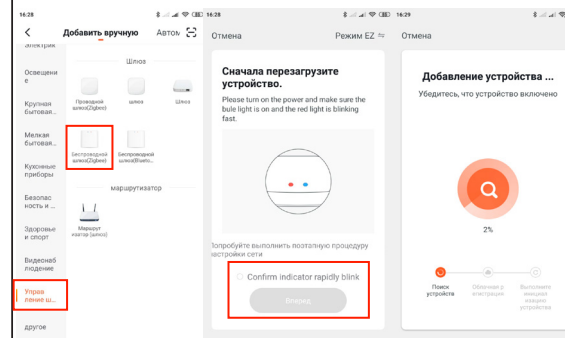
16:28

Добавить вручную Автом

электрик
Освещение
Крупная бытовая...
Мелкая бытовая...
Кухонные приборы
Безопасность и...
Здоровье и спорт
Видеонаблюдение
Управление ш...
другое

Шлюз
Проводной шлюз(Zigbee)
шлюз
Шлюз
Беспроводной шлюз(Zigbee)
Беспроводной шлюз(Blueto...

маршрутизатор
Маршрутизатор (шлюз)

16:28

Отмена Режим EZ

Сначала перезагрузите устройство.

Please turn on the power and make sure the bule light is on and the red light is blinking fast.

Попробуйте выполнить поэтапную процедуру настройки сети

Confirm indicator rapidly blink

Вперед

16:29

Отмена

Добавление устройства ...

Убедитесь, что устройство включено

2%

Поиск устройств
Облачная регистрация
Инициализация устройства